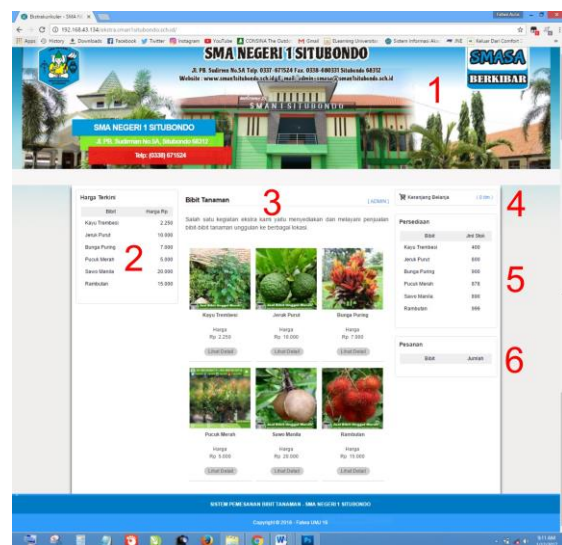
Ekstrakurikuler - SMA N ×

192.168.43.134/ekstra.sman1situbondo.sch.id/

Apps History Downloads Facebook Twitter Instagram YouTube CONSINA The Outdo Gmail Elearning Universitas Sistem Informasi Aka INE Value Dari Comfort

SMA NEGERI 1 SITUBONDO

Jl. PB. Sudirman No.58 Telp. 0337-671524 Fax. 0338-680331 Situbondo 68312
Website : www.sman1situbondo.sch.id E-mail : admin.smasa@sman1situbondo.sch.id

SMASA BERKIBAR

SMAN 1 SITUBONDO

1

SMA NEGERI 1 SITUBONDO

Jl. PB. Sudirman No.58, Situbondo 68312

Telp: (0338) 671524

Harga Terkini

| Bibit | Harga Rp. |
|---|---|
| Kayu Trembesi | 2.250 |
| Jeruk Purut | 10.000 |
| Bunga Puring | 7.500 |
| Pucuk Merah | 5.000 |
| Sawo Manila | 20.000 |
| Rambutan | 15.000 |

2

Bibit Tanaman

3

[ ADMIN ]

Salah satu kegiatan ekstra kami yaitu menyediakan dan melayani penjualan bibit-bibit tanaman unggulan ke berbagai lokasi.

Kayu Trembesi
Harga
Rp. 2.250
Lihat Detail

Jeruk Purut
Harga
Rp. 10.000
Lihat Detail

Bunga Puring
Harga
Rp. 7.500
Lihat Detail

Pucuk Merah
Harga
Rp. 5.000
Lihat Detail

Sawo Manila
Harga
Rp. 20.000
Lihat Detail

Rambutan
Harga
Rp. 15.000
Lihat Detail

Keranjang Belanja

[ 0 bb ]

4

Persediaan

| Bibit | Jml Stok |
|---|---|
| Kayu Trembesi | 400 |
| Jeruk Purut | 600 |
| Bunga Puring | 900 |
| Pucuk Merah | 978 |
| Sawo Manila | 899 |
| Rambutan | 999 |

5

Pesanan

| Bibit | Jumlah |
|---|---|

6

SISTEM PEMESANAN BIBIT TANAMAN - SMA NEGERI 1 SITUBONDO

Copyright © 2016 - Febra UMJ 16

9:11 AM